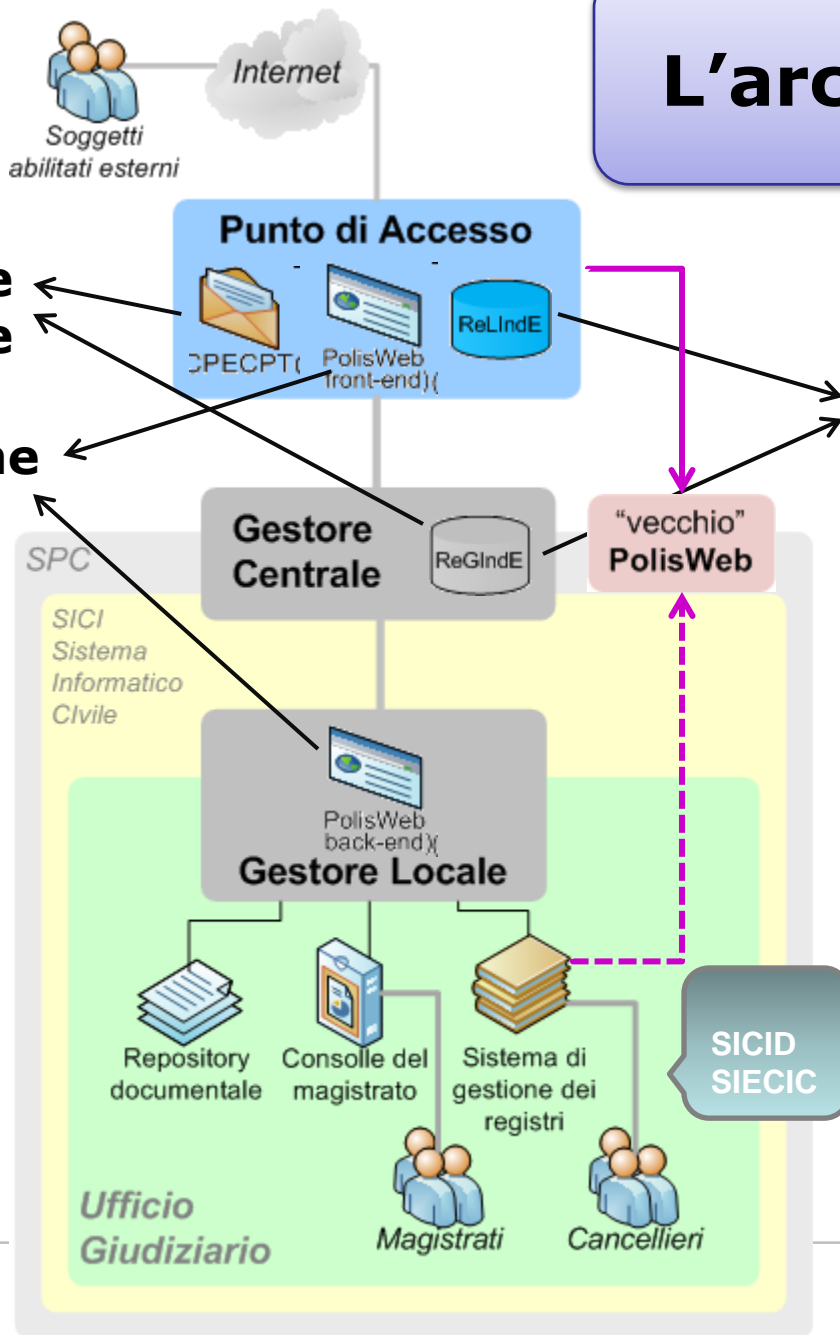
Internet

Soggetti abilitati esterni

L'arc

Punto di Accesso

e

e

CPECPT(

PolisWeb front-end)(

ReLIndE

ne

Gestore Centrale

ReGIndE

"vecchio" PolisWeb

SPC

SICI Sistema Informatico CIvile

PolisWeb back-end)(

Gestore Locale

Repository documentale

Consolle del magistrato

Sistema di gestione dei registri

SICID SIECIC

Ufficio Giudiziario

Magistrati

Cancellieri